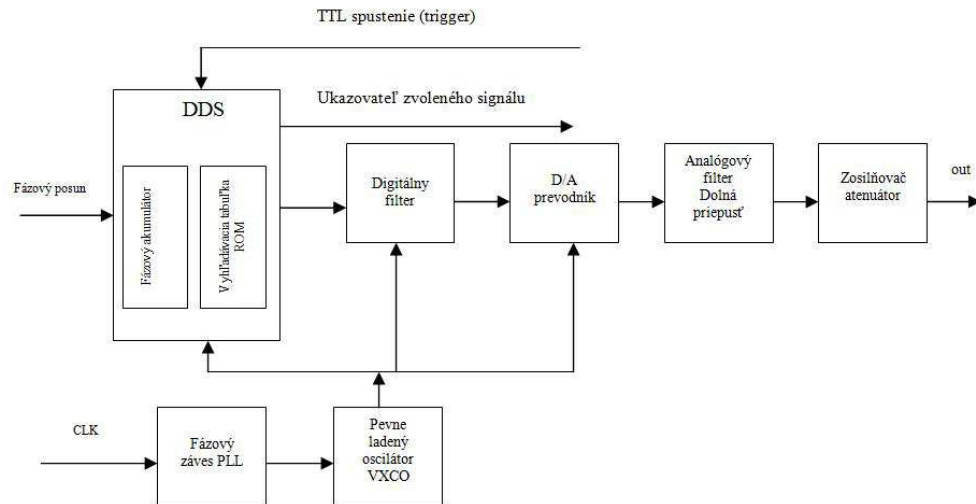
TTL spustenie (trigger)

DDS

Ukazovateľ zvoleného signálu

Fázový posun

Fázový akumulátor

Vyhľadávacia tabuľka ROM

Digitálny filter

D/A prevodník

Analógový filter Dolná priepusť

Zosilňovač atenuátor

out

CLK

Fázový záves PLL

Pevne ladený oscilátor VXCO